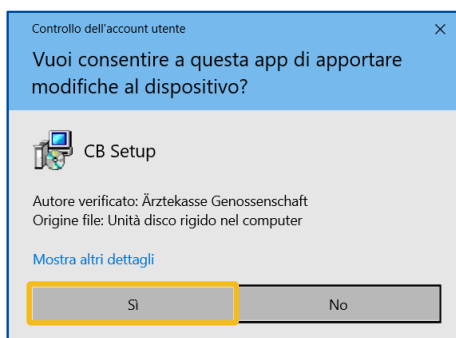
Controllo dell'account utente

×

Vuoi consentire a questa app di apportare modifiche al dispositivo?

CB Setup

Autore verificato: Ärztekasse Genossenschaft
Origine file: Unità disco rigido nel computer

Mostra altri dettagli

Sì

No